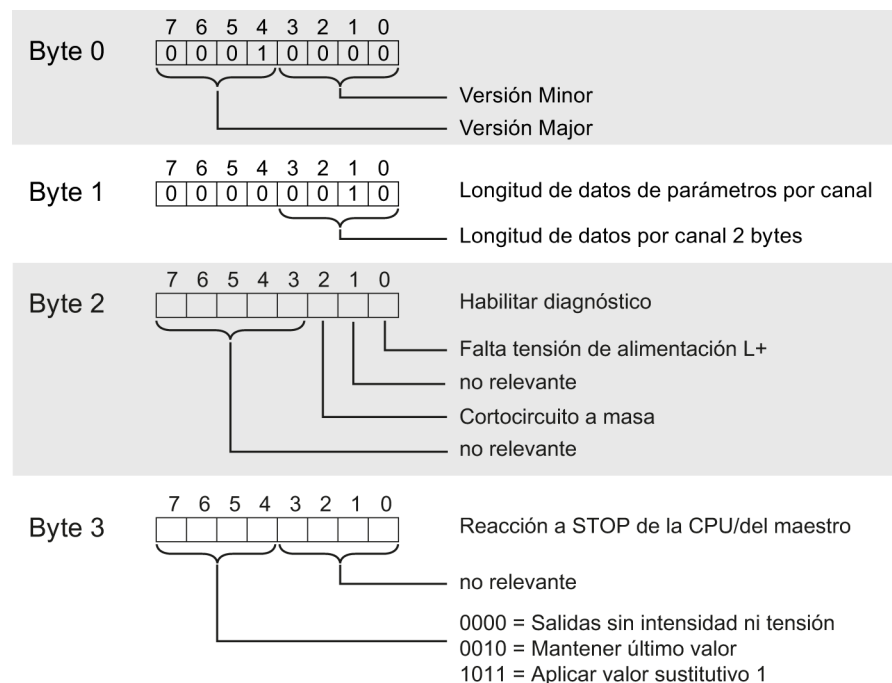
Byte 0
7 6 5 4 3 2 1 0
0 0 0 1 0 0 0 0
Versión Minor
Versión Major

Byte 1
7 6 5 4 3 2 1 0
0 0 0 0 0 0 1 0
Longitud de datos de parámetros por canal
Longitud de datos por canal 2 bytes

Byte 2
7 6 5 4 3 2 1 0
Habilitar diagnóstico
Falta tensión de alimentación L+
no relevante
Cortocircuito a masa
no relevante

Byte 3
7 6 5 4 3 2 1 0
Reacción a STOP de la CPU/del maestro
no relevante
0000 = Salidas sin intensidad ni tensión
0010 = Mantener último valor
1011 = Aplicar valor sustitutivo 1